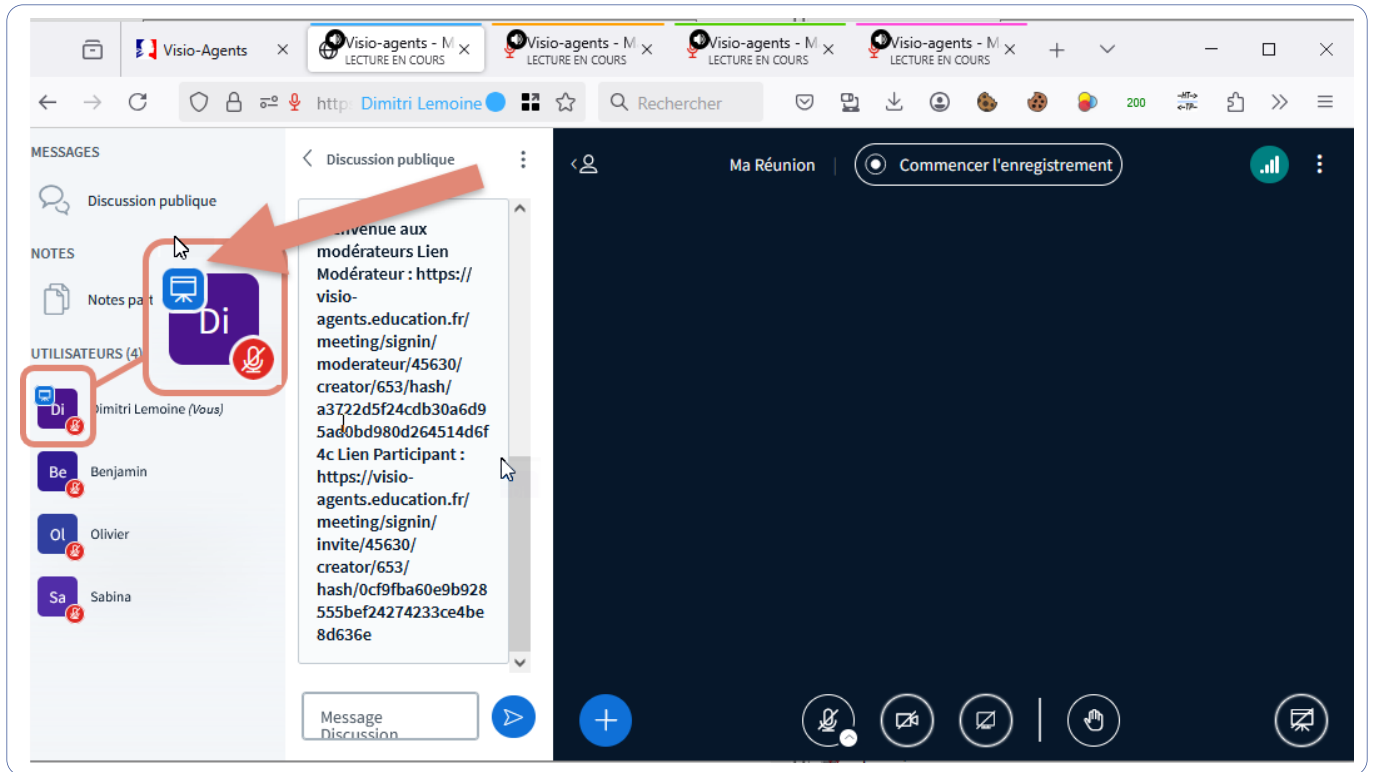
Visio-Agents
Visio-agents - M
LECTURE EN COURS
Visio-agents - M
LECTURE EN COURS
Visio-agents - M
LECTURE EN COURS
Visio-agents - M
LECTURE EN COURS

http Dimitri Lemoine
Rechercher
200

MESSAGES
Discussion publique
NOTES
Notes pa
UTILISATEURS (4)
Di
Dimitri Lemoine (Vous)
Be
Benjamin
Ol
Olivier
Sa
Sabina

Di

Discussion publique

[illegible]venue aux modérateurs Lien Modérateur : https://visio-agents.education.fr/meeting/signin/moderateur/45630/creator/653/hash/a3722d5f24cdb30a6d95ad0bd980d264514d6f4c Lien Participant : https://visio-agents.education.fr/meeting/signin/invite/45630/creator/653/hash/0cf9fba60e9b928555bef24274233ce4be8d636e

Message Discussion

Ma Réunion
Commencer l'enregistrement